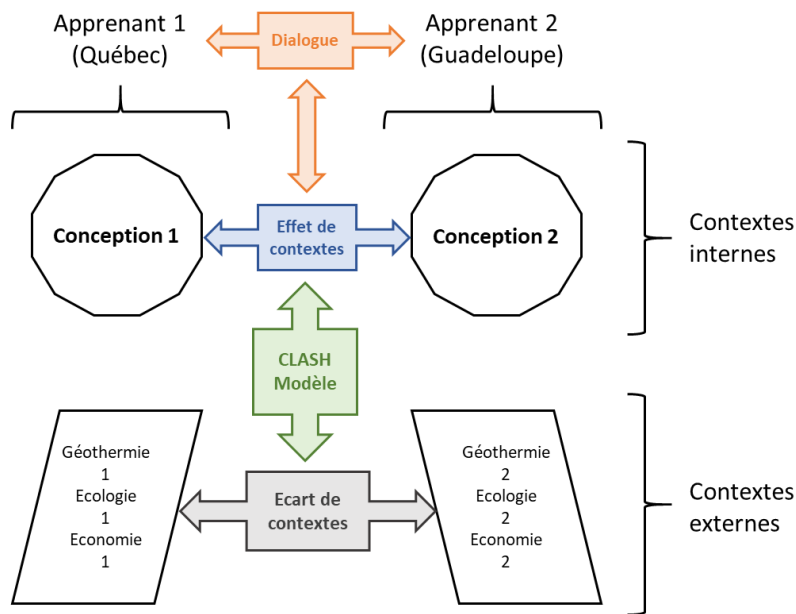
Apprenant 1
(Québec)

Dialogue

Apprenant 2
(Guadeloupe)

Conception 1

Effet de contextes

Conception 2

Contextes internes

CLASH Modèle

Géothermie 1
Ecologie 1
Economie 1

Ecart de contextes

Géothermie 2
Ecologie 2
Economie 2

Contextes externes